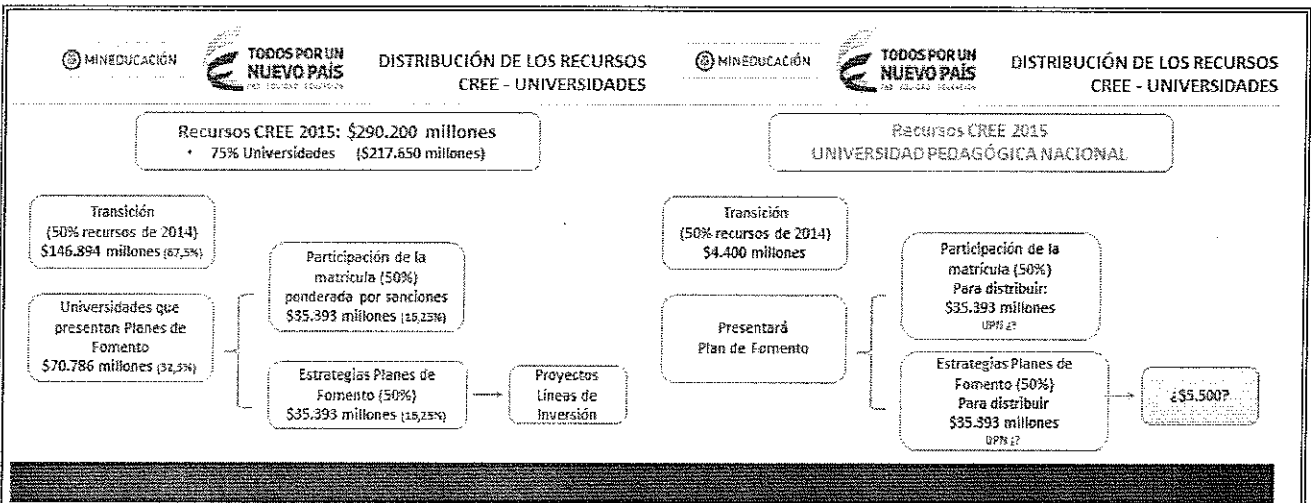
MINEDUCACIÓN TODOS POR UN NUEVO PAÍS

DISTRIBUCIÓN DE LOS RECURSOS CREE - UNIVERSIDADES

Recursos CREE 2015: $290.200 millones
• 75% Universidades ($217.650 millones)

Transición (50% recursos de 2014) $146.894 millones (67,5%)

Universidades que presentan Planes de Fomento $70.786 millones (32,5%)

Participación de la matrícula (50%) ponderada por sanciones $35.393 millones (16,25%)

Estrategias Planes de Fomento (50%) $35.393 millones (16,25%)

Proyectos Líneas de Inversión

MINEDUCACIÓN TODOS POR UN NUEVO PAÍS

DISTRIBUCIÓN DE LOS RECURSOS CREE - UNIVERSIDADES

Recursos CREE 2015
UNIVERSIDAD PEDAGÓGICA NACIONAL

Transición (50% recursos de 2014) $4.400 millones

Presentará Plan de Fomento

Participación de la matrícula (50%) Para distribuir: $35.393 millones UPN ¿?

Estrategias Planes de Fomento (50%) Para distribuir $35.393 millones UPN ¿?

¿$5.500?